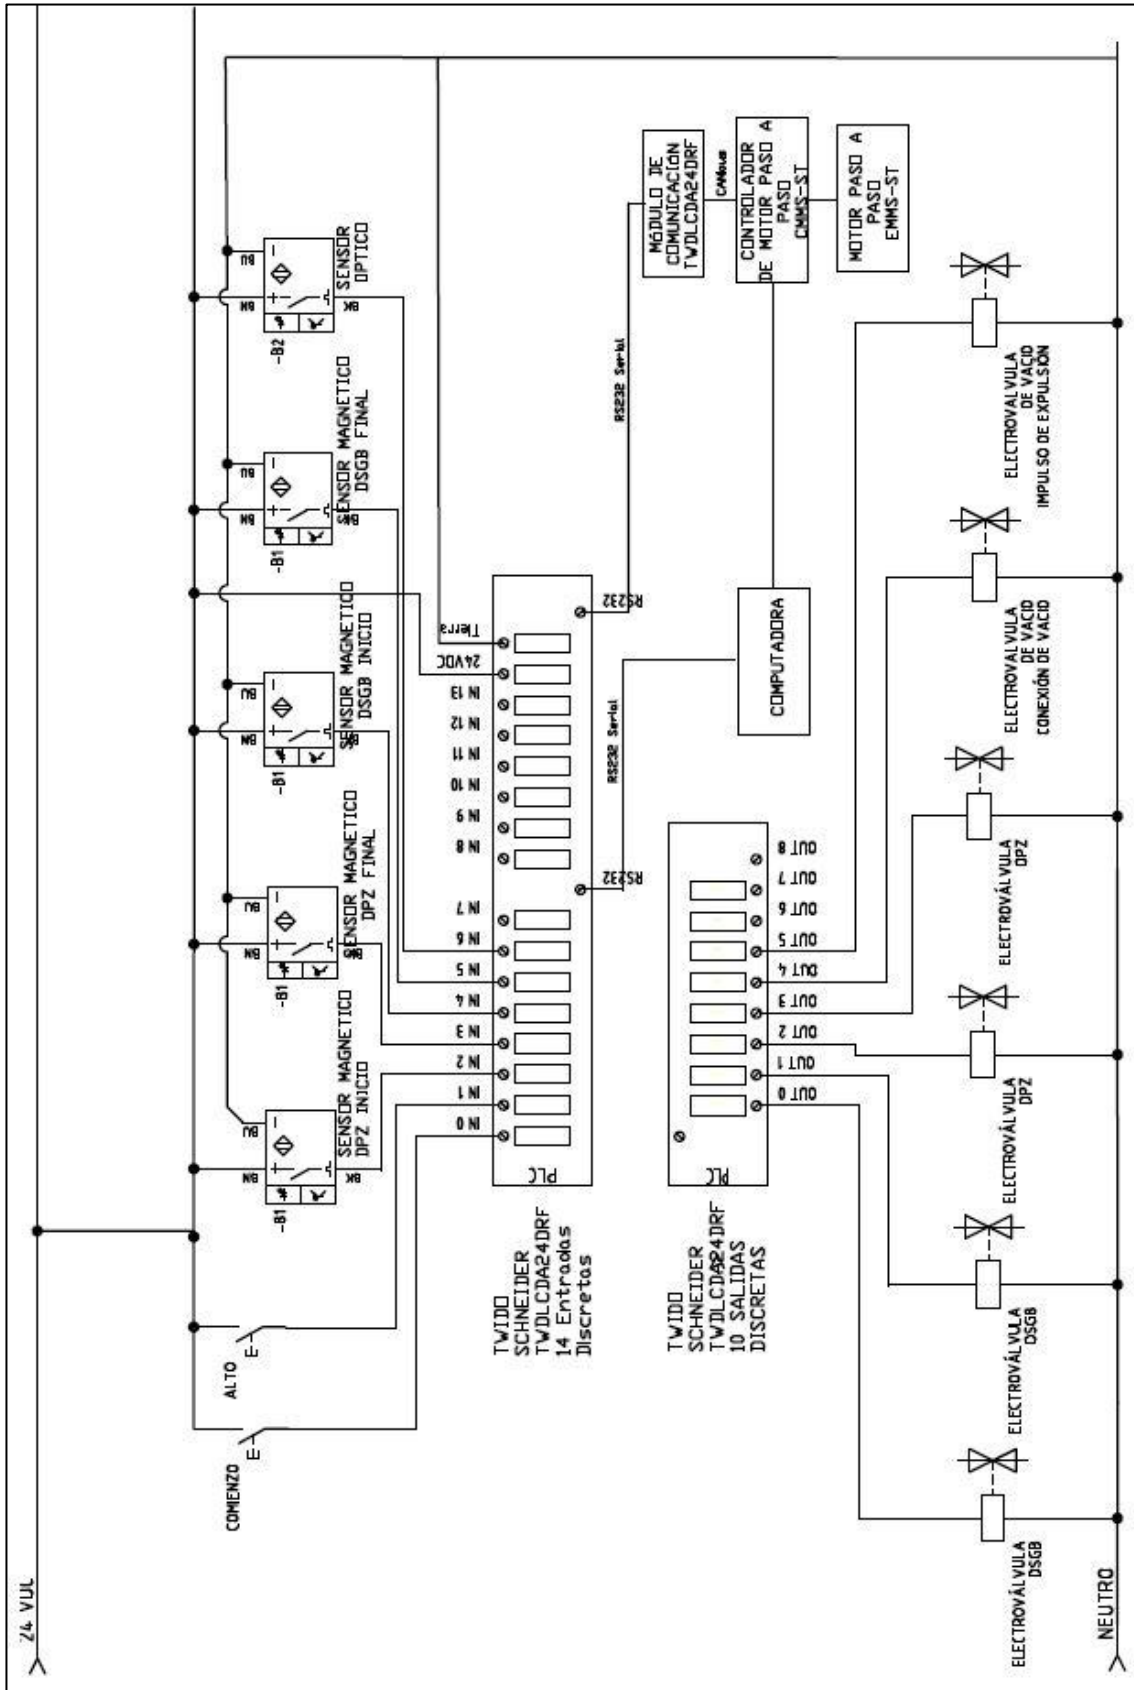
24 VDC

NEUTRO

COMIENZO

ALTO

-B1
BN
BU
BK
SENSOR MAGNETICO DPZ INICIO

-B1
BN
BU
BK
SENSOR MAGNETICO DPZ FINAL

-B1
BN
BU
BK
SENSOR MAGNETICO DSGB INICIO

-B1
BN
BU
BK
SENSOR MAGNETICO DSGB FINAL

-B2
BN
BU
BK
SENSOR OPTICO

PLC
IN 0
IN 1
IN 2
IN 3
IN 4
IN 5
IN 6
IN 7
IN 8
IN 9
IN 10
IN 11
IN 12
IN 13
24VDC
Tierra
RS232
RS232

TWIDO SCHNEIDER TWDLCDA24DRF 14 Entradas Discretas

PLC
OUT 0
OUT 1
OUT 2
OUT 3
OUT 4
OUT 5
OUT 6
OUT 7
OUT 8

TWIDO SCHNEIDER TWDLCDA24DRF 10 SALIDAS DISCRETAS

RS232 Serial

RS232 Serial

MÓDULO DE COMUNICACIÓN TWDLCDA24DRF

CANbus

CONTROLADOR DE MOTOR PASO A PASO CMMS-ST

MOTOR PASO A PASO EMMS-ST

COMPUTADORA

ELECTROVÁLVULA DSGB

ELECTROVÁLVULA DSGB

ELECTROVÁLVULA DPZ

ELECTROVÁLVULA DPZ

ELECTROVALVULA DE VACIO CONEXIÓN DE VACIO

ELECTROVALVULA DE VACIO IMPULSO DE EXPULSIÓN